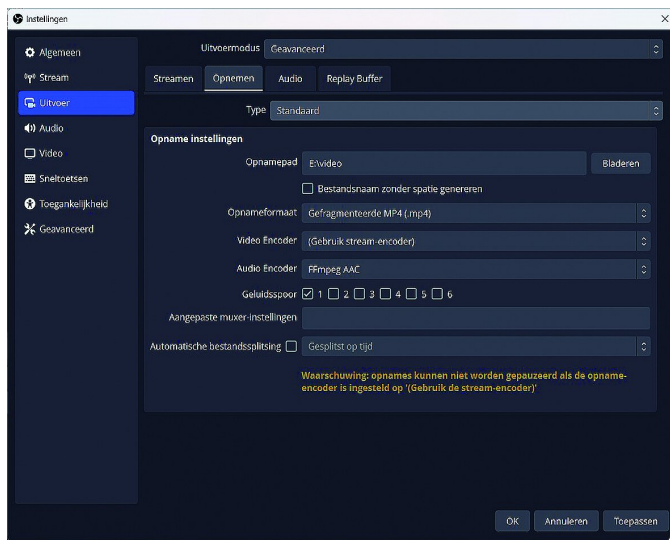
Instellingen

Algemeen
Stream
Uitvoer
Audio
Video
Sneltoetsen
Toegankelijkheid
Geavanceerd

Uitvoermodus Geavanceerd

Streamen Opnemen Audio Replay Buffer

Type Standaard

Opname instellingen

Opnamepad E:\video Bladeren

Bestandsnaam zonder spatie genereren

Opnameformaat Gefragmenteerde MP4 (.mp4)

Video Encoder (Gebruik stream-encoder)

Audio Encoder FFmpeg AAC

Geluidsspoor 1 2 3 4 5 6

Aangepaste muxer-instellingen

Automatische bestandssplitsing Gesplitst op tijd

Waarschuwing: opnames kunnen niet worden gepauzeerd als de opname-encoder is ingesteld op '(Gebruik de stream-encoder)'

OK Annuleren Toepassen